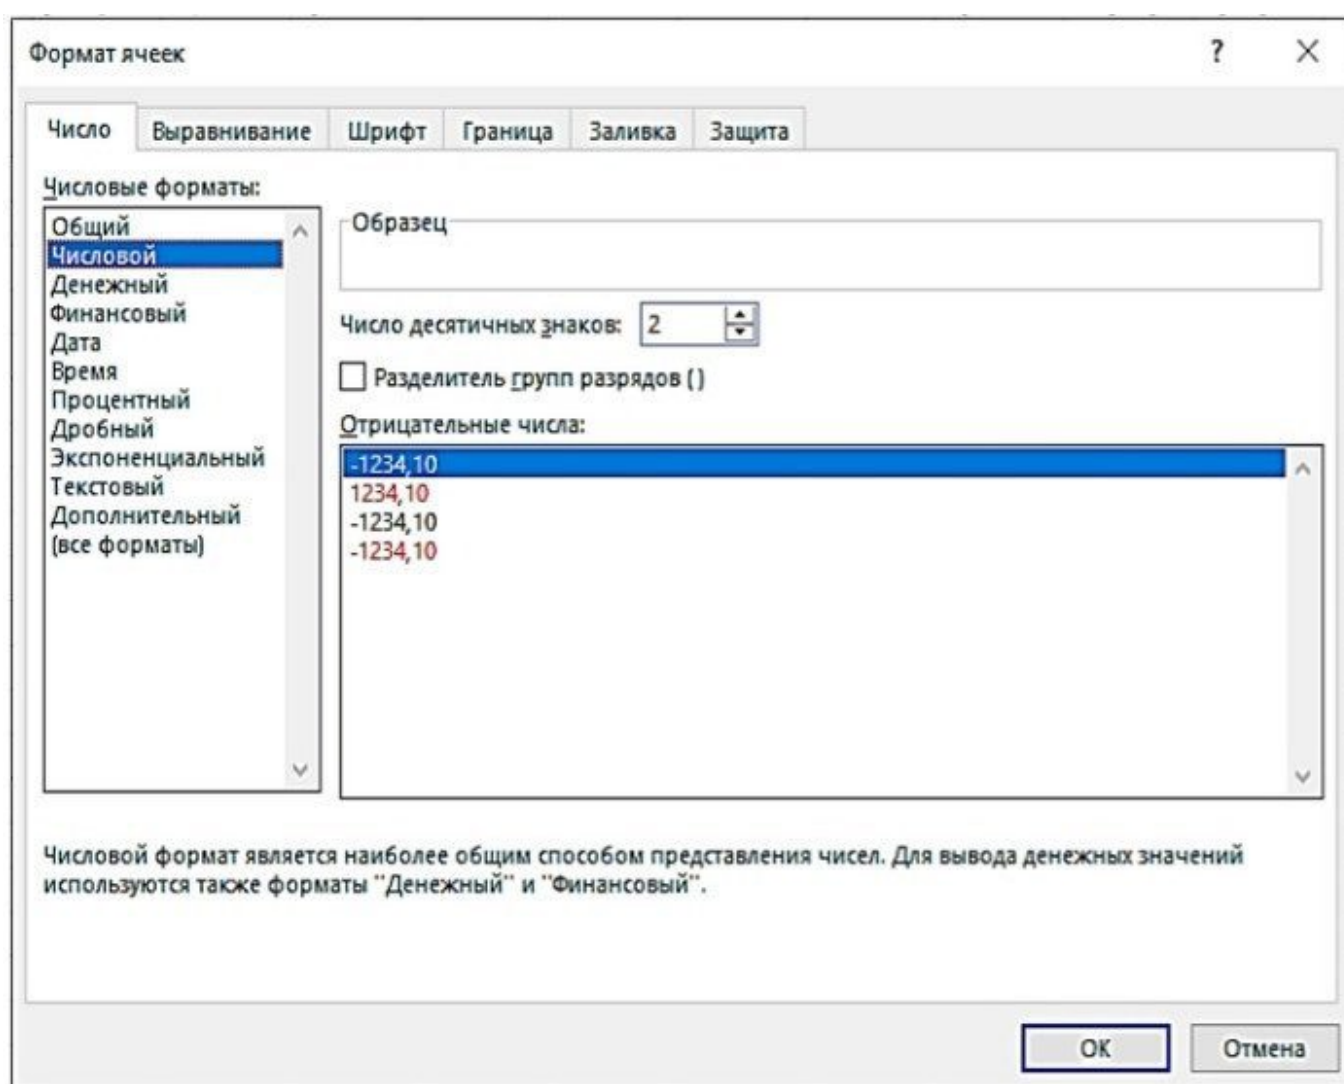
Формат ячеек

?

×

Число | Выравнивание | Шрифт | Граница | Заливка | Защита

Числовые форматы:

Общий
Числовой
Денежный
Финансовый
Дата
Время
Процентный
Дробный
Экспоненциальный
Текстовый
Дополнительный
(все форматы)

Образец

Число десятичных знаков: 2

Разделитель групп разрядов ( )

Отрицательные числа:

-1234,10
1234,10
-1234,10
-1234,10

Числовой формат является наиболее общим способом представления чисел. Для вывода денежных значений используются также форматы "Денежный" и "Финансовый".

ОК

Отмена